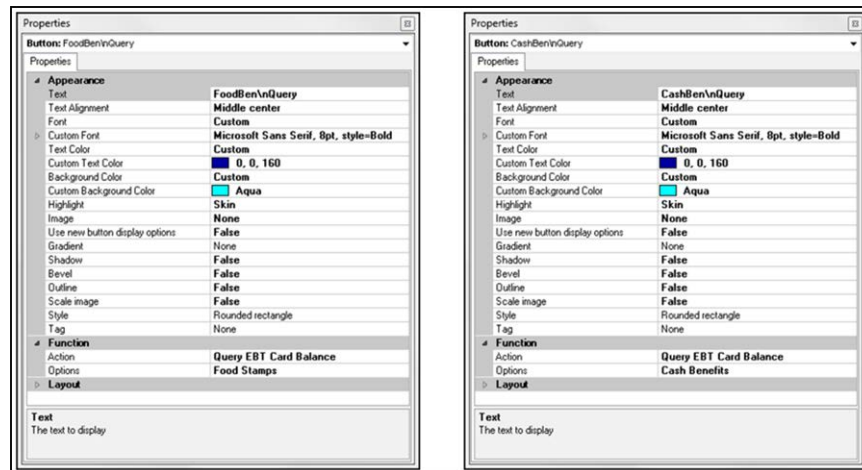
Properties

Button: FoodBen\nQuery

Properties

Appearance

| | |
|---|---|
| Text | FoodBen\nQuery |
| Text Alignment | Middle center |
| Font | Custom |
| Custom Font | Microsoft Sans Serif, 8pt, style=Bold |
| Text Color | Custom |
| Custom Text Color | 0, 0, 160 |
| Background Color | Custom |
| Custom Background Color | Aqua |
| Highlight | Skin |
| Image | None |
| Use new button display options | False |
| Gradient | None |
| Shadow | False |
| Bevel | False |
| Outline | False |
| Scale image | False |
| Style | Rounded rectangle |
| Tag | None |

Function

| | |
|---|---|
| Action | Query EBT Card Balance |
| Options | Food Stamps |

Layout

Text
The text to display

Properties

Button: CashBen\nQuery

Properties

Appearance

| | |
|---|---|
| Text | CashBen\nQuery |
| Text Alignment | Middle center |
| Font | Custom |
| Custom Font | Microsoft Sans Serif, 8pt, style=Bold |
| Text Color | Custom |
| Custom Text Color | 0, 0, 160 |
| Background Color | Custom |
| Custom Background Color | Aqua |
| Highlight | Skin |
| Image | None |
| Use new button display options | False |
| Gradient | None |
| Shadow | False |
| Bevel | False |
| Outline | False |
| Scale image | False |
| Style | Rounded rectangle |
| Tag | None |

Function

| | |
|---|---|
| Action | Query EBT Card Balance |
| Options | Cash Benefits |

Layout

Text
The text to display